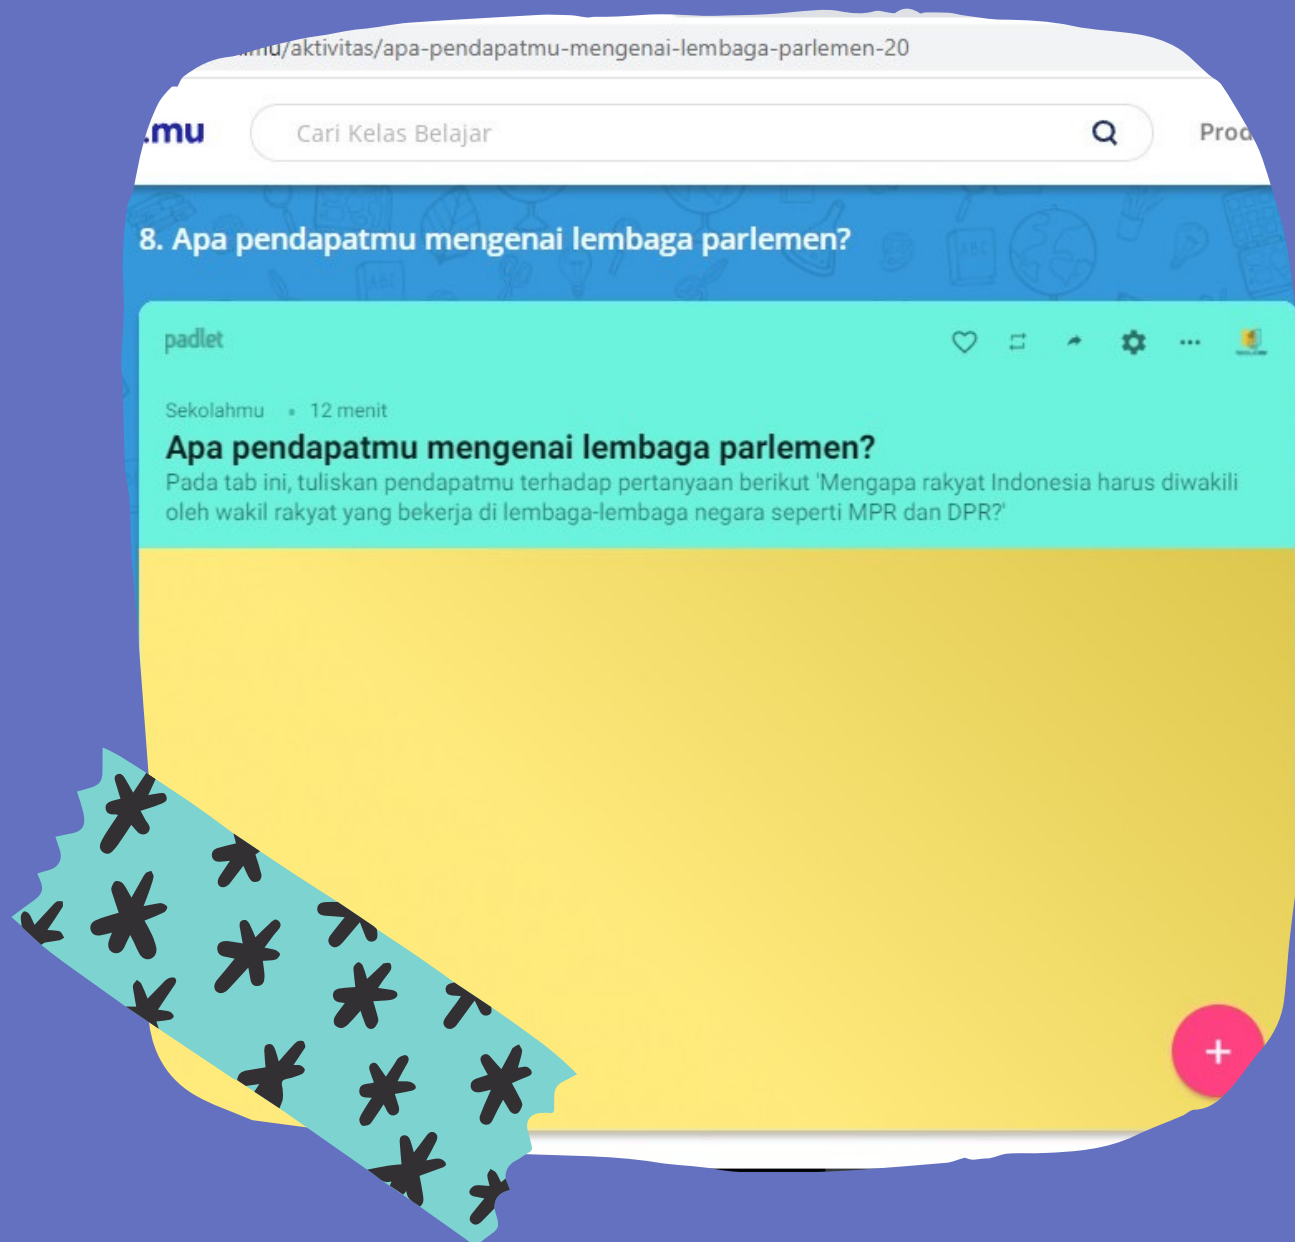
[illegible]u/aktivitas/apa-pendapatmu-mengenai-lembaga-parlemen-20

.mu

Cari Kelas Belajar

Prod

8. Apa pendapatmu mengenai lembaga parlemen?

padlet

Sekolahmu • 12 menit

Apa pendapatmu mengenai lembaga parlemen?

Pada tab ini, tuliskan pendapatmu terhadap pertanyaan berikut 'Mengapa rakyat Indonesia harus diwakili oleh wakil rakyat yang bekerja di lembaga-lembaga negara seperti MPR dan DPR?'

+